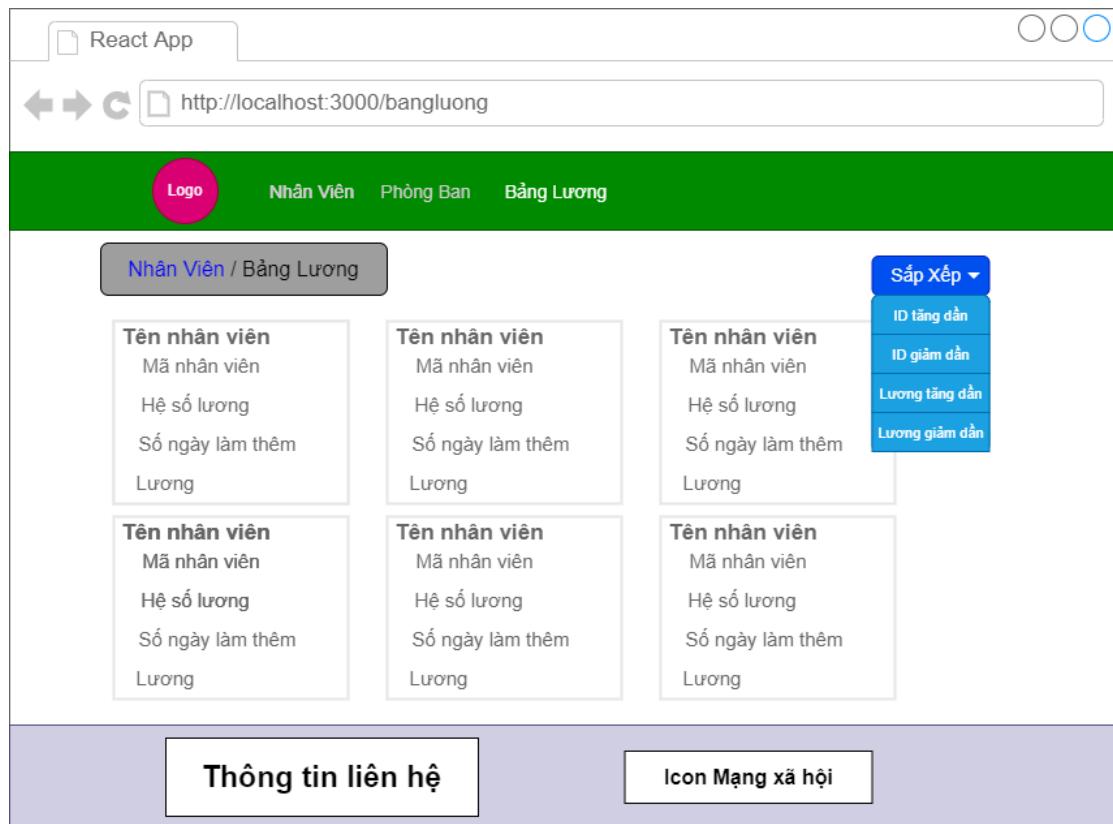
React App

http://localhost:3000/bangluong

Logo
Nhân Viên
Phòng Ban
Bảng Lương

Nhân Viên / Bảng Lương

Sắp Xếp
ID tăng dần
ID giảm dần
Lương tăng dần
Lương giảm dần

Tên nhân viên
Mã nhân viên
Hệ số lương
Số ngày làm thêm
Lương

Tên nhân viên
Mã nhân viên
Hệ số lương
Số ngày làm thêm
Lương

Tên nhân viên
Mã nhân viên
Hệ số lương
Số ngày làm thêm
Lương

Tên nhân viên
Mã nhân viên
Hệ số lương
Số ngày làm thêm
Lương

Tên nhân viên
Mã nhân viên
Hệ số lương
Số ngày làm thêm
Lương

Tên nhân viên
Mã nhân viên
Hệ số lương
Số ngày làm thêm
Lương

Thông tin liên hệ
Icon Mạng xã hội